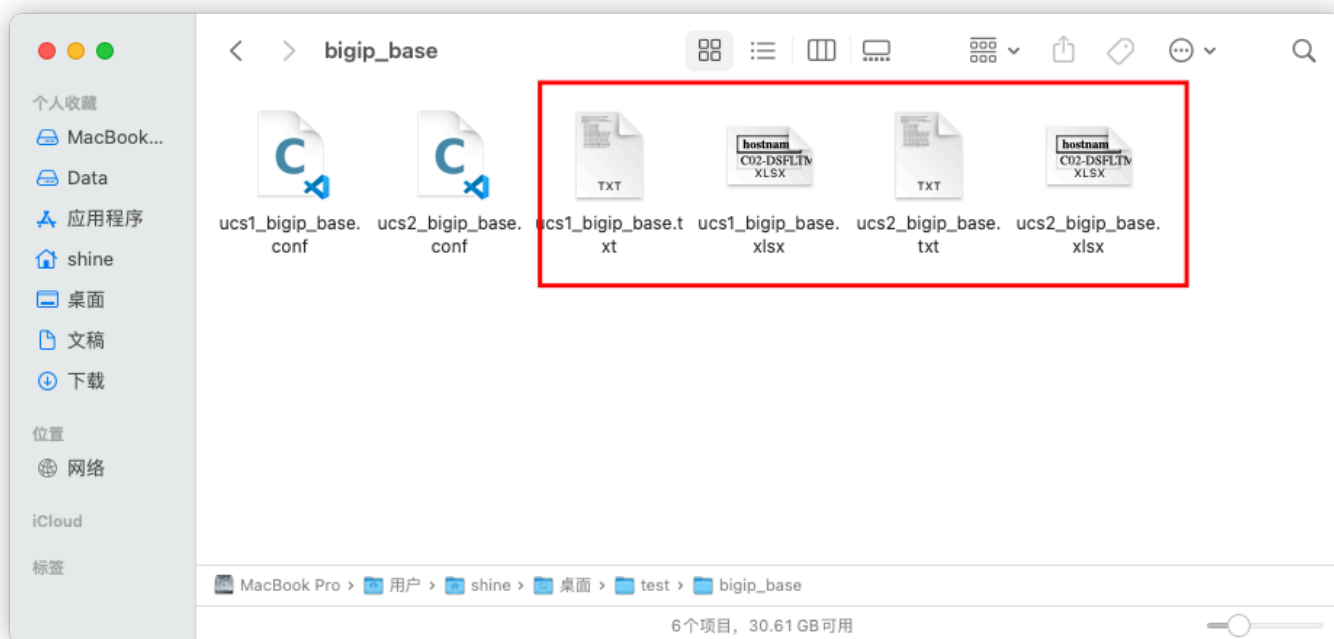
个人收藏
MacBook...
Data
应用程序
shine
桌面
文稿
下载
位置
网络
iCloud
标签

bigip_base

ucs1_bigip_base.conf
ucs2_bigip_base.conf
TXT
ucs1_bigip_base.txt
hostnam
C02-DSFLTM
XLSX
ucs1_bigip_base.xlsx
TXT
ucs2_bigip_base.txt
hostnam
C02-DSFLTM
XLSX
ucs2_bigip_base.xlsx

MacBook Pro › 用户 › shine › 桌面 › test › bigip_base

6个项目，30.61 GB可用